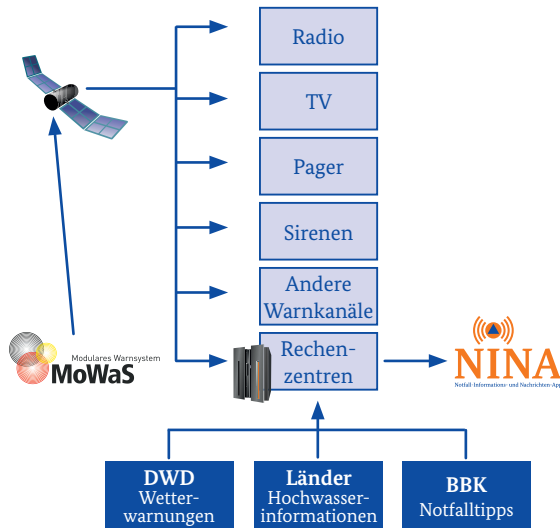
Radio

TV

Pager

Sirenen

Andere Warnkanäle

Rechenzentren

Modulares Warnsystem
MoWaS

NINA
Notfall-Informations- und Nachrichten-App

DWD
Wetterwarnungen

Länder
Hochwasserinformationen

BBK
Notfalltipps